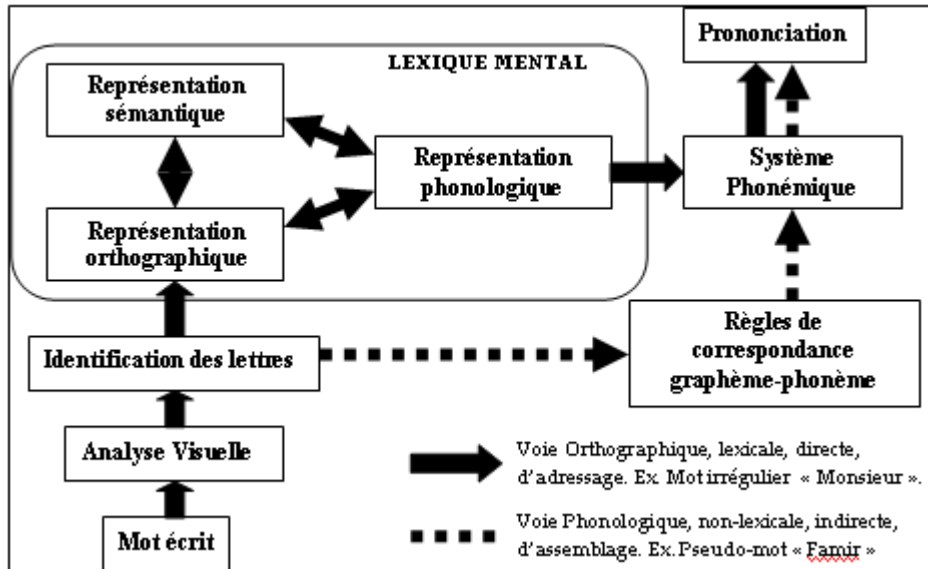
Prononciation

LEXIQUE MENTAL

Représentation sémantique

Représentation phonologique

Système Phonémique

Représentation orthographique

Règles de correspondance graphème-phonème

Identification des lettres

Analyse Visuelle

Mot écrit

Voie Orthographique, lexicale, directe, d'adressage. Ex. Mot irrégulier « Monsieur ».

Voie Phonologique, non-lexicale, indirecte, d'assemblage. Ex. Pseudo-mot « Famir »